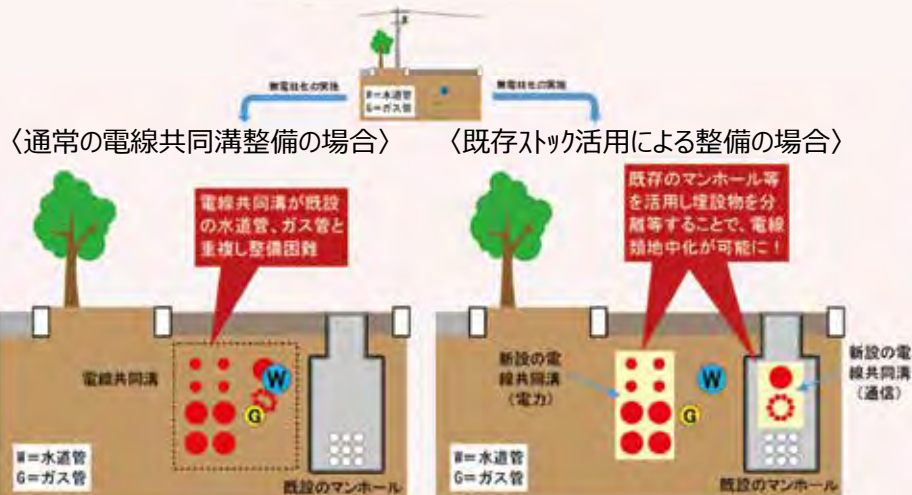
W=水道管
G=ガス管

無電柱化の実施

無電柱化の実施

〈通常の電線共同溝整備の場合〉

〈既存ストック活用による整備の場合〉

電線共同溝が既設の水道管、ガス管と重複し整備困難

電線共同溝

W

G

W=水道管
G=ガス管

既設のマンホール

既存のマンホール等を活用し埋設物を分離等することで、電線類地中化が可能に！

新設の電線共同溝（電力）

W

G

新設の電線共同溝（通信）

W=水道管
G=ガス管

既設のマンホール